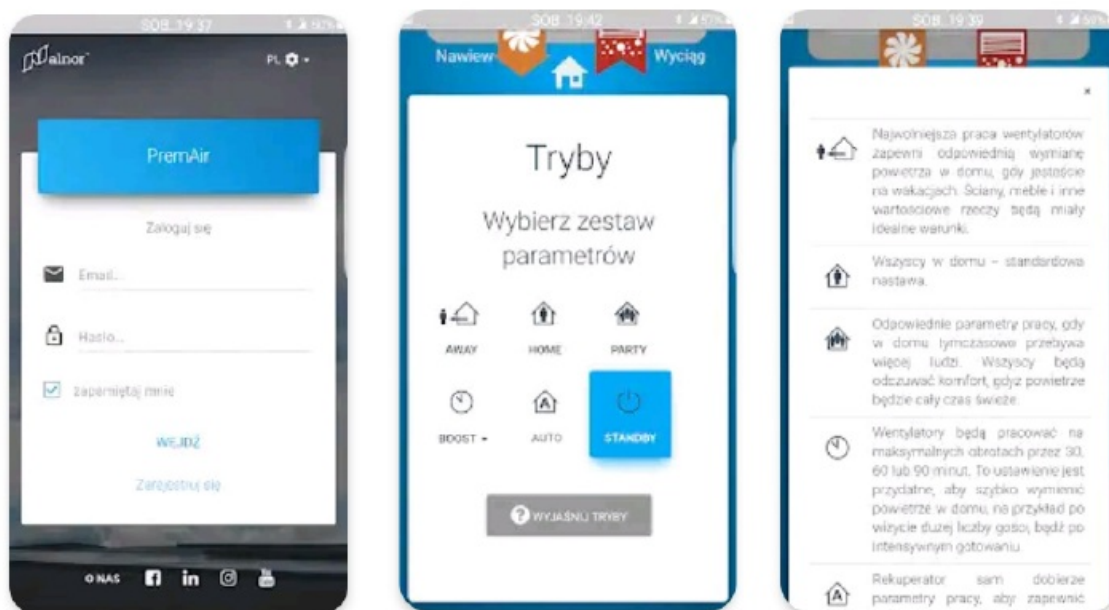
SOB. 19:37

alnor

PL

PremAir

Zaloguj się

Email...

Hasło...

zapamiętaj mnie

WEJDŹ

Zarejestruj się

O NAS

SOB. 19:42

Nawiew

Wyciąg

Tryby

Wybierz zestaw parametrów

AWAY

HOME

PARTY

BOOST

AUTO

STANDBY

WYJAŚNIJ TRYBY

SOB. 19:39

×

Najwolniejsza praca wentylatorów zapewni odpowiednią wymianę powietrza w domu, gdy jesteście na wakacjach. Ściany, meble i inne wartościowe rzeczy będą miały idealne warunki.

Wszyscy w domu – standardowa nastawa.

Odpowiednie parametry pracy, gdy w domu tymczasowo przebywa więcej ludzi. Wszyscy będą odczuwać komfort, gdyż powietrze będzie cały czas świeże.

Wentylatory będą pracować na maksymalnych obrotach przez 30, 60 lub 90 minut. To ustawienie jest przydatne, aby szybko wymienić powietrze w domu, na przykład po wizycie dużej liczby gości, bądź po intensywnym gotowaniu.

Rekuperator sam dobierze parametry pracy, aby zapewnić